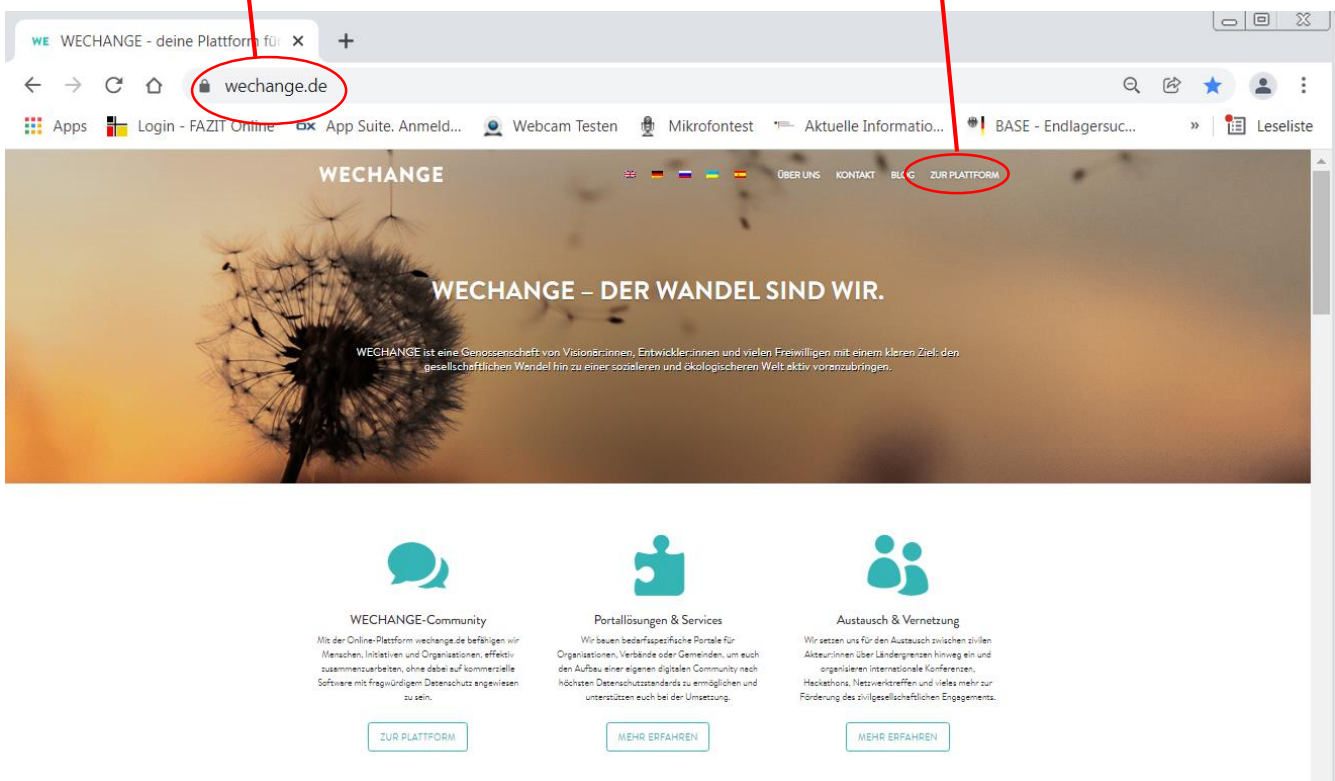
WE WECHANGE - deine Plattform fü ×

wechange.de

Apps Login - FAZIT Online App Suite. Anmeld... Webcam Testen Mikrofontest Aktuelle Informatio... BASE - Endlagersuc... » Leseliste

WECHANGE

ÜBER UNS KONTAKT BLOG ZUR PLATTFORM

WECHANGE – DER WANDEL SIND WIR.

WECHANGE ist eine Genossenschaft von Visionär:innen, Entwickler:innen und vielen Freiwilligen mit einem klaren Ziel: den gesellschaftlichen Wandel hin zu einer sozialeren und ökologischeren Welt aktiv voranzubringen.

WECHANGE-Community

Mit der Online-Plattform wechange.de befähigen wir Menschen, Initiativen und Organisationen, effektiv zusammenzuarbeiten, ohne dabei auf kommerzielle Software mit fragwürdigem Datenschutz angewiesen zu sein.

ZUR PLATTFORM

Portallösungen & Services

Wir bauen bedarfsspezifische Portale für Organisationen, Verbände oder Gemeinden, um euch den Aufbau einer eigenen digitalen Community nach höchsten Datenschutzstandards zu ermöglichen und unterstützen euch bei der Umsetzung.

MEHR ERFAHREN

Austausch & Vernetzung

Wir setzen uns für den Austausch zwischen zivilen Akteur:innen über Ländergrenzen hinweg ein und organisieren internationale Konferenzen, Hackathons, Netzwerktreffen und vieles mehr zur Förderung des zivilgesellschaftlichen Engagements.

MEHR ERFAHREN